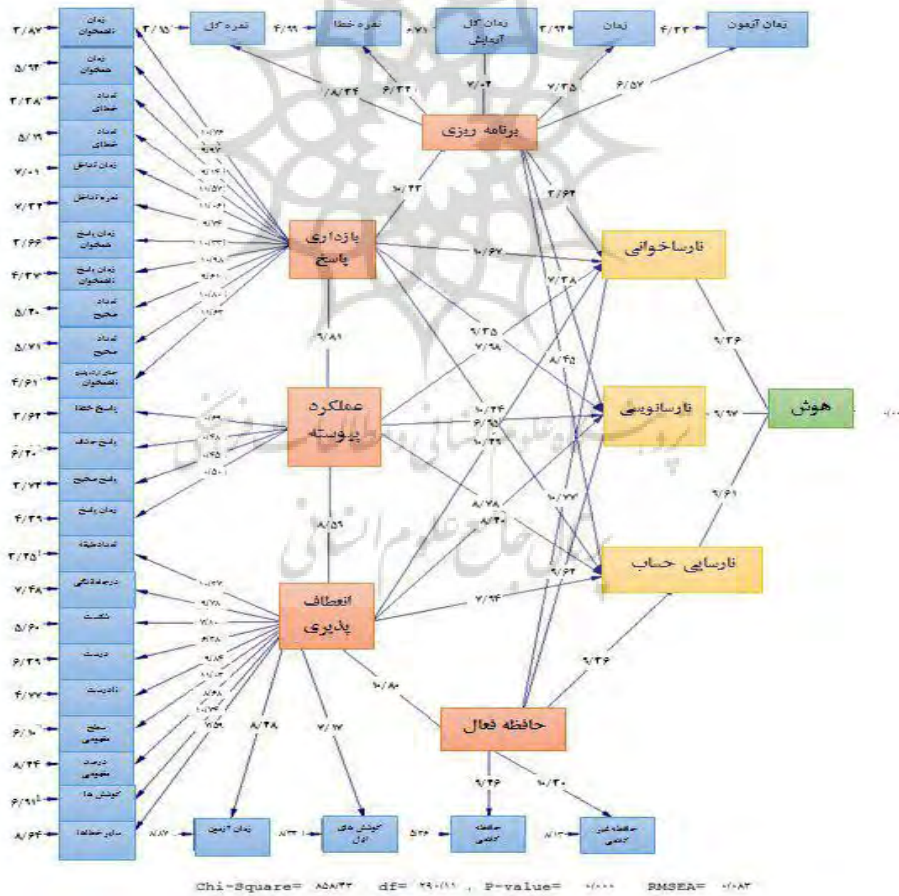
زمان ناصحوان
زمان صحوان
تعداد خطای
تعداد خطای
زمان تداخل
نمره تداخل
زمان پاسخ صحوان
زمان پاسخ ناصحوان
تعداد صحیح
تعداد صحیح
زمان پاسخ ناصحوان
پاسخ خطا
پاسخ حذف
پاسخ صحیح
زمان پاسخ
تعداد طبقه
درجه آمادگی
شکست
درست
نادرست
سطح مفهومی
درصد مفهومی
کوشش ها
سایر خطاها

۳/۸۷
۵/۹۳
۳/۳۸
۵/۱۹
۷/۰۱
۷/۳۲
۳/۶۶
۴/۳۷
۵/۳۰
۵/۷۱
۴/۶۱
۳/۶۲
۶/۳۰
۳/۷۴
۴/۳۹
۳/۲۵
۷/۴۸
۵/۶۰
۶/۳۹
۴/۷۷
۶/۱۰
۸/۳۴
۶/۹۱
۸/۶۴

نمره کل ۳/۱۵
نمره خطا ۴/۹۹
زمان کل آزمایش ۰/۷۶
زمان ۳/۹۳
زمان آزمون ۴/۳۳

۱۰/۳۴ ۶/۳۲ ۳/۰۲ ۷/۳۵ ۶/۵۷

برنامه ریزی
بازداری پاسخ
عملکرد پیوسته
انعطاف پذیری
حافظه فعال

نارساخوانی
نارسانویسی
نارسایی حساب
هوش

۱۰/۳۳ ۳/۶۴ ۱۰/۶۷ ۷/۳۸ ۹/۸۱ ۹/۳۵ ۷/۹۸ ۸/۴۵ ۱۰/۳۴ ۶/۹۵ ۱۰/۳۹ ۸/۵۹ ۴/۷۸ ۸/۴۰ ۱۰/۷۷ ۹/۶۴ ۷/۹۴ ۹/۳۶ ۹/۹۷ ۹/۶۱ ۹/۳۶ ۱۰/۸۰ ۸/۳۸ ۷/۱۷ ۹/۳۶ ۱۰/۳۰

زمان آزمون ۸/۸۲
کوشش های اول ۸/۳۱
حافظه کلامی ۵/۲۶
حافظه غیر کلامی ۸/۱۳

Chi-Square= ۸۵۸/۴۴ , df= ۲۹۰/۱۱ , P-value= ۰/۰۰۰ RMSEA= ۰/۰۸۳